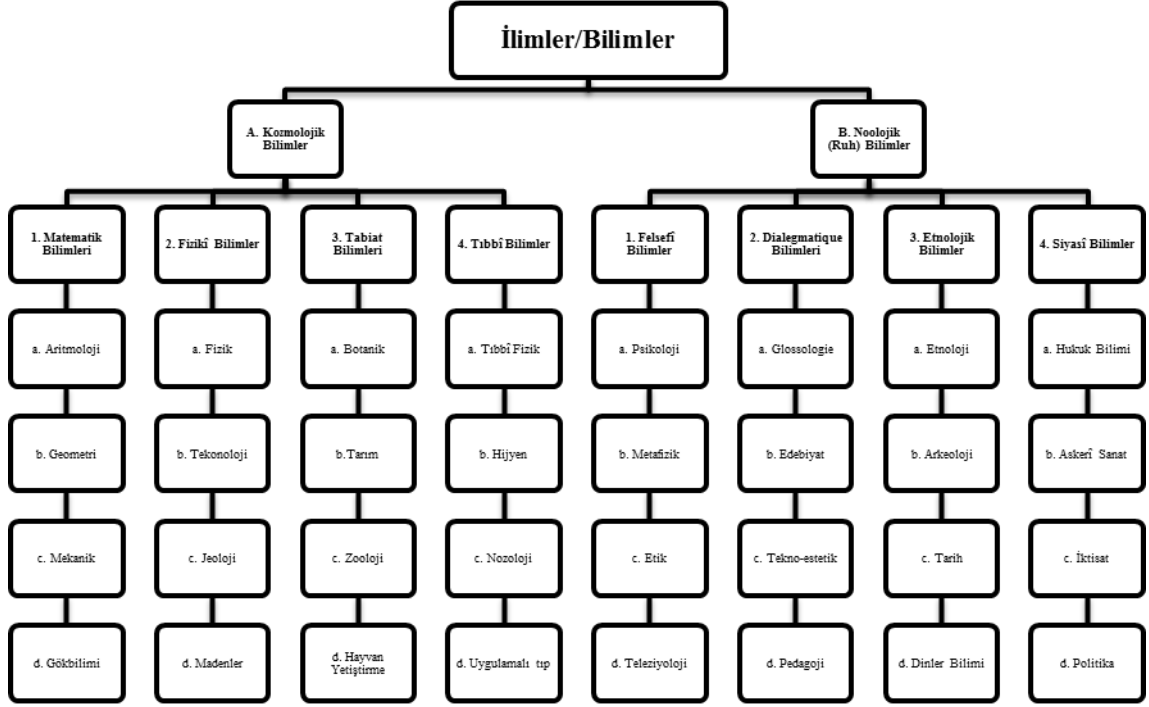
İlimler/Bilimler

A. Kozmolojik Bilimler

B. Noolojik (Ruh) Bilimler

1. Matematik Bilimleri

a. Aritmoloji

b. Geometri

c. Mekanik

d. Gökbilimi

2. Fizikî Bilimler

a. Fizik

b. Tekonoloji

c. Jeoloji

d. Madenler

3. Tabiat Bilimleri

a. Botanik

b.Tarım

c. Zooloji

d. Hayvan Yetiştirme

4. Tıbbî Bilimler

a. Tıbbî Fizik

b. Hijyen

c. Nozoloji

d. Uygulamalı tıp

1. Felsefî Bilimler

a. Psikoloji

b. Metafizik

c. Etik

d. Teleziyoloji

2. Dialegmatique Bilimleri

a. Glossologie

b. Edebiyat

c. Tekno-estetik

d. Pedagoji

3. Etnolojik Bilimler

a. Etnoloji

b. Arkeoloji

c. Tarih

d. Dinler Bilimi

4. Siyasî Bilimler

a. Hukuk Bilimi

b. Askerî Sanat

c. İktisat

d. Politika